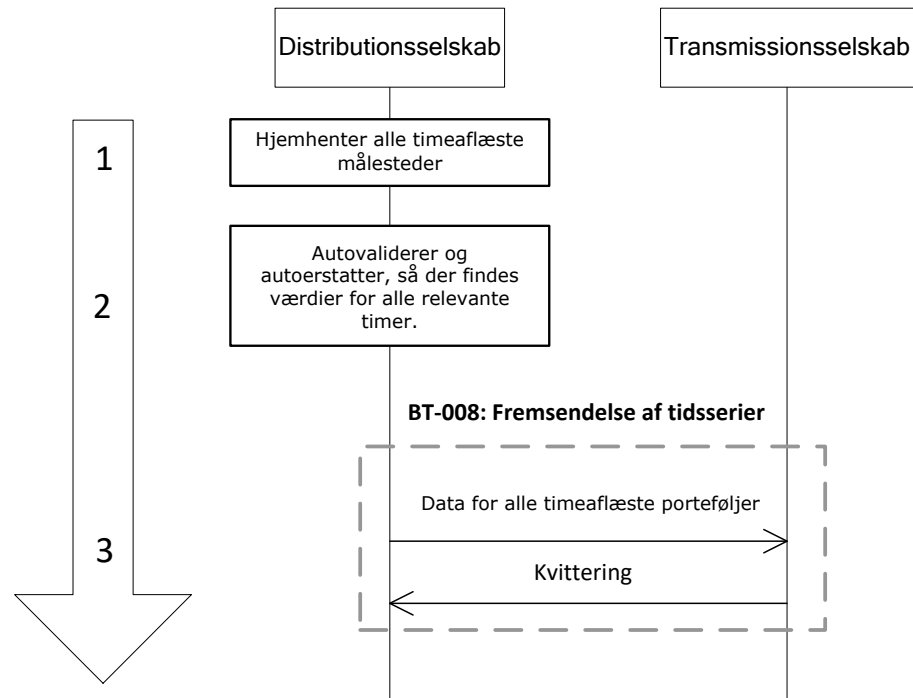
Distributionsselskab

Transmissionsselskab

1

Hjemhenter alle timeaflæste målesteder

2

Autovaliderer og autoerstatter, så der findes værdier for alle relevante timer.

BT-008: Fremsendelse af tidsserier

Data for alle timeaflæste porteføljer

3

Kvittering